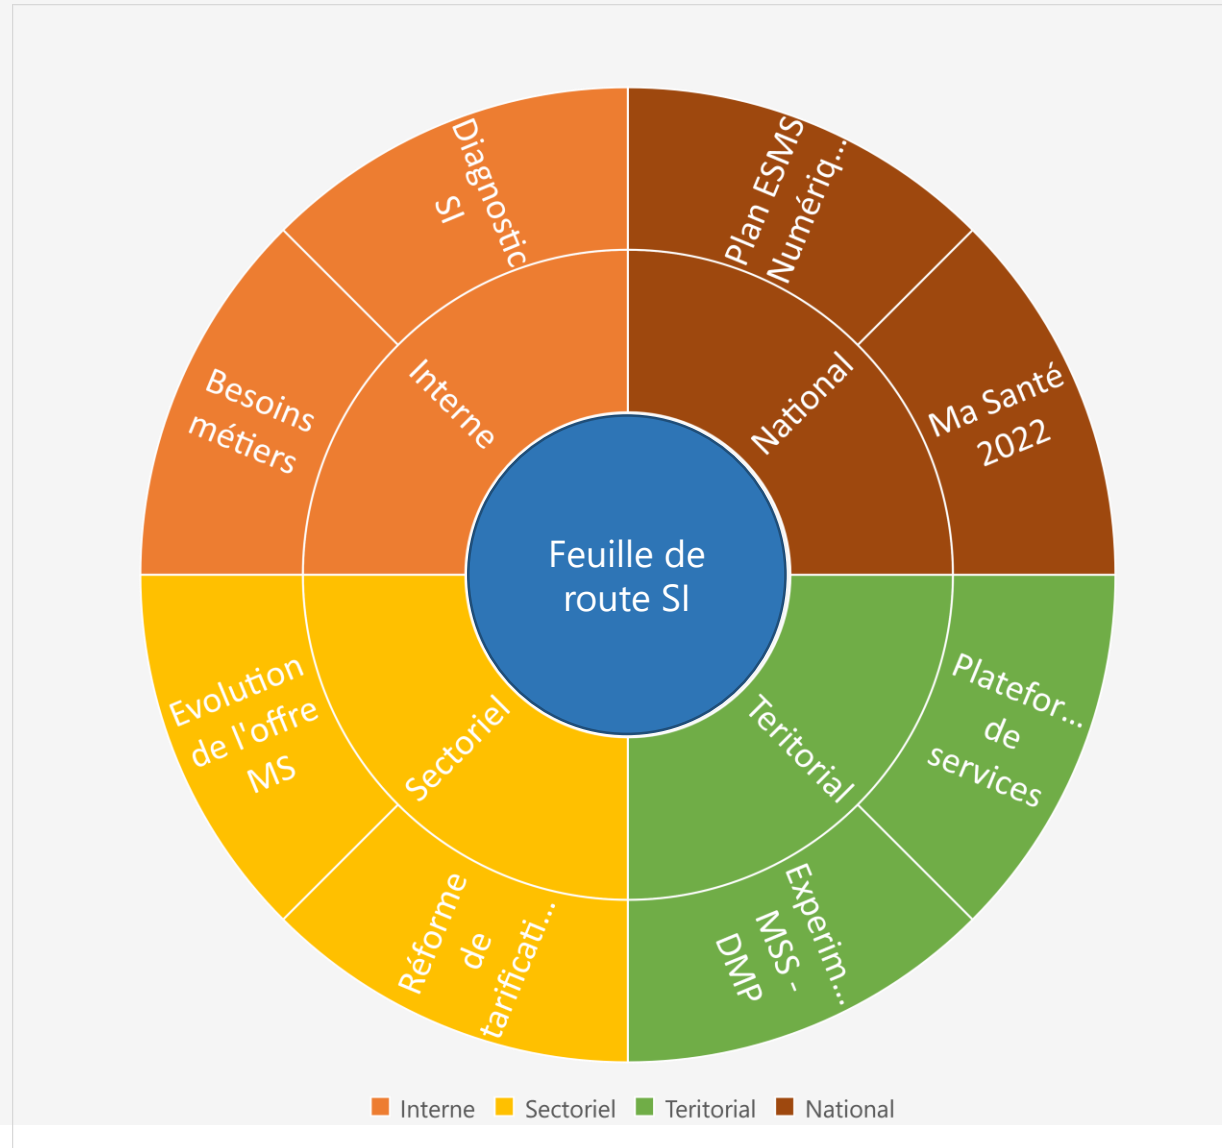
Feuille de route SI

Interne
Diagnostic SI
Besoins métiers

National
Plan ESMS Numériq...
Ma Santé 2022

Sectoriel
Evolution de l'offre MS
Réforme de tarificati...

Teritorial
Platefor... de services
Experim... MSS - DMP

Interne
Sectoriel
Teritorial
National